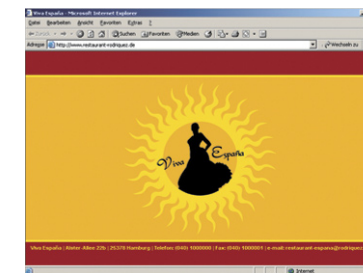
Viva España - Microsoft Internet Explorer

Datei Bearbeiten Ansicht Favoriten Extras ?

Zurück Suchen Favoriten Medien

Adresse http://www.restaurant-rodriquez.de Wechseln zu

Viva España

Viva España | Alster-Allee 22b | 25370 Hamburg | Telefon (040) 1000000 | Fax (040) 1000001 | e-mail: restaurant-espana@rodriquez

Internet